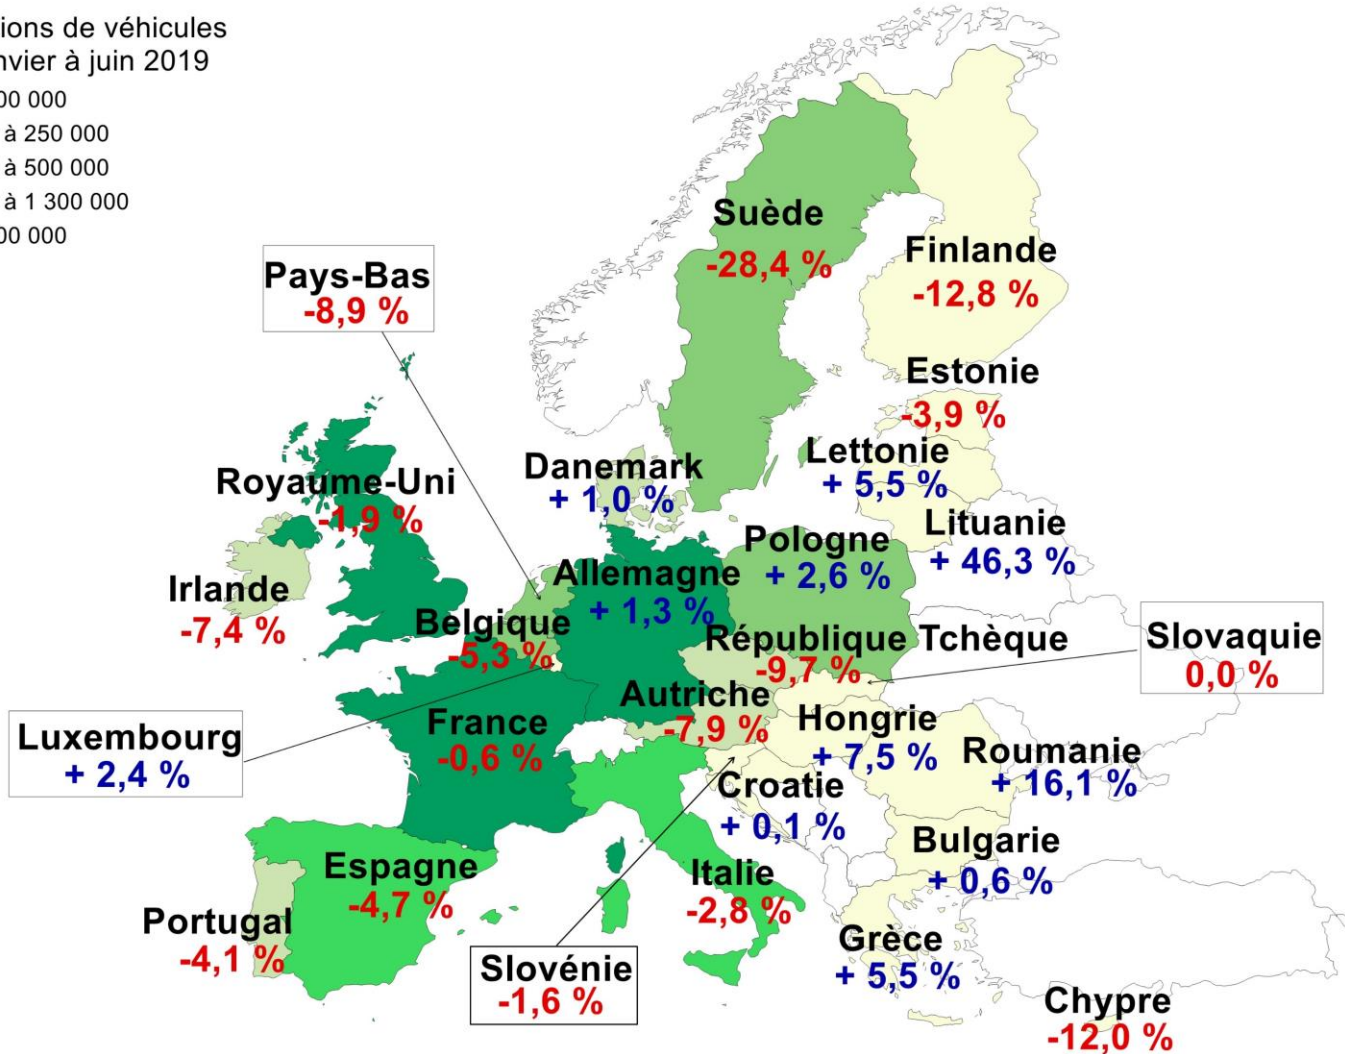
ions de véhicules
nvier à juin 2019
00 000
à 250 000
à 500 000
à 1 300 000
00 000

Pays-Bas
-8,9 %

Suède
-28,4 %

Finlande
-12,8 %

Estonie
-3,9 %

Lettonie
+ 5,5 %

Lituanie
+ 46,3 %

Danemark
+ 1,0 %

Royaume-Uni
-1,9 %

Irlande
-7,4 %

Pologne
+ 2,6 %

Allemagne
+ 1,3 %

Belgique
-5,3 %

République Tchèque
-9,7 %

Slovaquie
0,0 %

Autriche
-7,9 %

Luxembourg
+ 2,4 %

France
-0,6 %

Hongrie
+ 7,5 %

Roumanie
+ 16,1 %

Croatie
+ 0,1 %

Bulgarie
+ 0,6 %

Espagne
-4,7 %

Italie
-2,8 %

Portugal
-4,1 %

Grèce
+ 5,5 %

Slovénie
-1,6 %

Chypre
-12,0 %